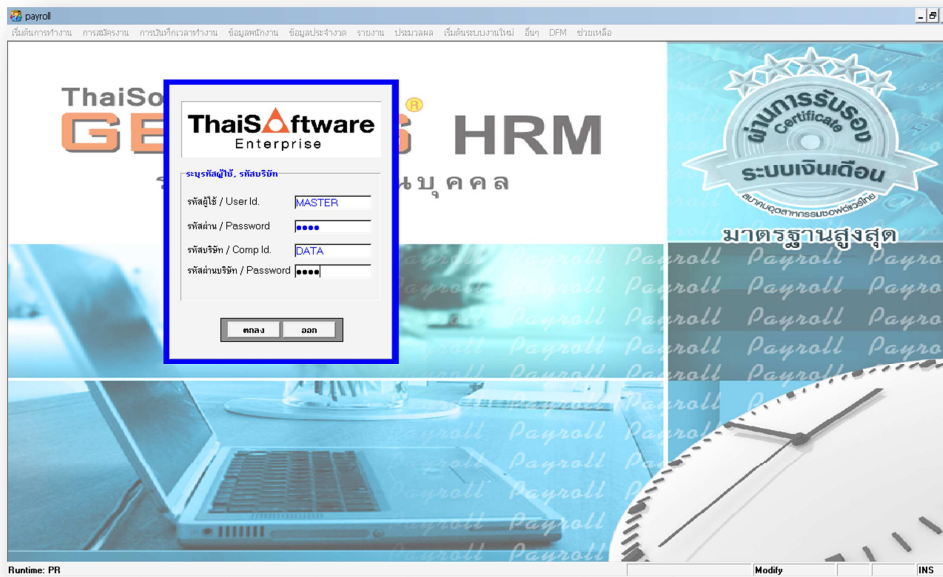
payroll

เริ่มต้นการทำงาน การสมัครงาน การบันทึกเวลาทำงาน ข้อมูลพนักงาน ข้อมูลประจำงวด รายงาน ประมวลผล เริ่มต้นระบบงานใหม่ อื่นๆ DFM ช่วยเหลือ

ThaiSo
GE S ®
HRM
ร นบุคคล

ThaiSoftware
Enterprise

ระบุรหัสผู้ใช้, รหัสบริษัท

รหัสผู้ใช้ / User Id. MASTER
รหัสผ่าน / Password ••••
รหัสบริษัท / Comp Id. DATA
รหัสผ่านบริษัท / Password ••••

ตกลง ออก

ผ่านการรับรอง
Certificate
ระบบเงินเดือน
สมาคมอุตสาหกรรมซอฟต์แวร์ไทย
มาตรฐานสูงสุด

Payroll Payroll Payroll Payroll Payroll Payroll Payroll Payroll Payroll Payroll Payroll Payroll Payroll Payroll Payroll Payroll Payroll Payroll Payroll Payroll Payroll Payroll Payroll Payroll Payroll Payroll

Runtime: PR Modify INS